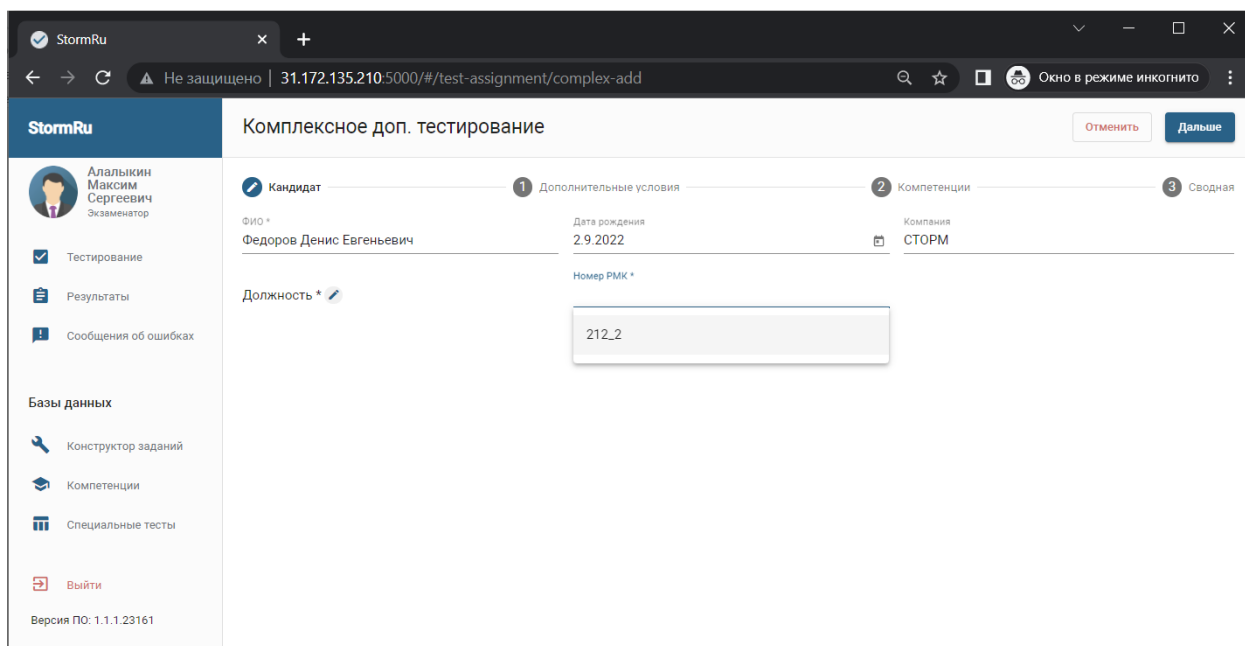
StormRu
Не защищено | 31.172.135.210:5000/#/test-assignment/complex-add
Окно в режиме инкогнито

StormRu
Комплексное доп. тестирование
Отменить
Дальше

Алалыкин Максим Сергеевич
Экзаменатор

Тестирование
Результаты
Сообщения об ошибках

Базы данных
Конструктор заданий
Компетенции
Специальные тесты

Выйти
Версия ПО: 1.1.1.23161

Кандидат
1 Дополнительные условия
2 Компетенции
3 Сводная

ФИО *
Федоров Денис Евгеньевич
Дата рождения
2.9.2022
Компания
СТОРМ

Должность *
Номер РМК *
212_2